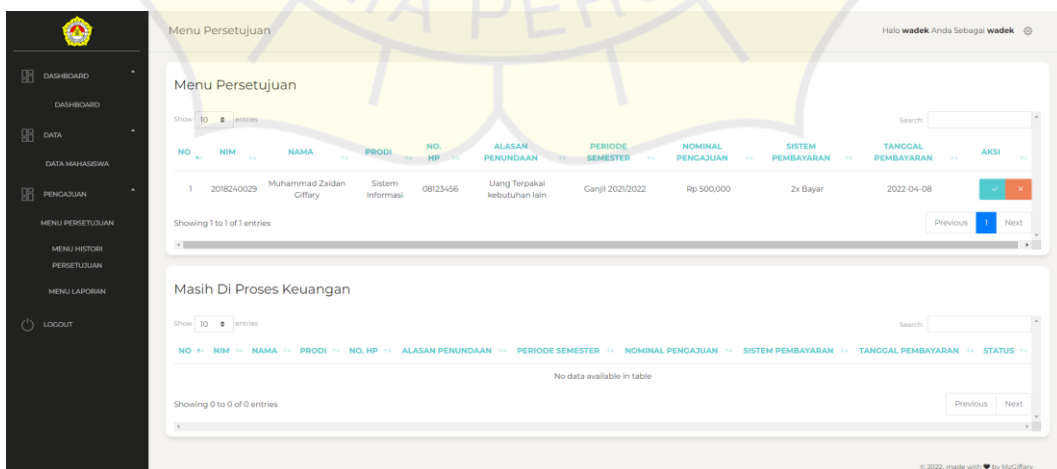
DASHBOARD
DASHBOARD
DATA
DATA MAHASISWA
PENGAJUAN
MENU PERSETUJUAN
MENU HISTORI PERSETUJUAN
MENU LAPORAN
LOGOUT

Menu Persetujuan

Halo **wadek** Anda Sebagai **wadek**

Menu Persetujuan

Show 10 entries

Search:

| NO | NIM | NAMA | PRODI | NO. HP | ALASAN PENUNDAAN | PERIODE SEMESTER | NOMINAL PENGAJUAN | SISTEM PEMBAYARAN | TANGGAL PEMBAYARAN | AKSI |
|---|---|---|---|---|---|---|---|---|---|---|
| 1 | 2018240029 | Muhammad Zaidan Giffary | Sistem Informasi | 08123456 | Uang Terpakai kebutuhan lain | Ganjil 2021/2022 | Rp 500,000 | 2x Bayar | 2022-04-08 | ✓ × |

Showing 1 to 1 of 1 entries

Previous 1 Next

Masih Di Proses Keuangan

Show 10 entries

Search:

| NO | NIM | NAMA | PRODI | NO. HP | ALASAN PENUNDAAN | PERIODE SEMESTER | NOMINAL PENGAJUAN | SISTEM PEMBAYARAN | TANGGAL PEMBAYARAN | STATUS |
|---|---|---|---|---|---|---|---|---|---|---|
| No data available in table | | | | | | | | | | |

Showing 0 to 0 of 0 entries

Previous Next

© 2022, made with ♥ by MzGiffary